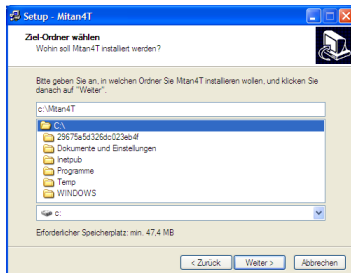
Setup - Mitan4T

Ziel-Ordner wählen
Wohin soll Mitan4T installiert werden?

Bitte geben Sie an, in welchen Ordner Sie Mitan4T installieren wollen, und klicken Sie danach auf "Weiter".

c:\Mitan4T

C:\
29675a5d326dc023eb4f
Dokumente und Einstellungen
Inetpub
Programme
Temp
WINDOWS

c:

Erforderlicher Speicherplatz: min. 47,4 MB

< Zurück
Weiter >
Abbrechen